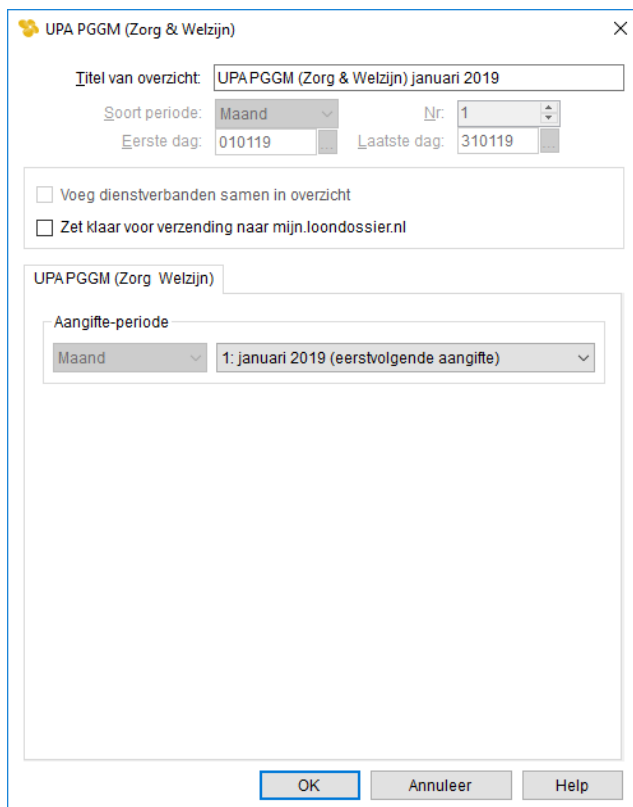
UPA PGGM (Zorg & Welzijn)

Titel van overzicht: UPA PGGM (Zorg & Welzijn) januari 2019

Soort periode: Maand

Nr: 1

Eerste dag: 010119 ...

Laatste dag: 310119 ...

Voeg dienstverbanden samen in overzicht

Zet klaar voor verzending naar mijn.loondossier.nl

UPA PGGM (Zorg Welzijn)

Aangifte-periode

Maand

1: januari 2019 (eerstvolgende aangifte)

OK

Annuleer

Help